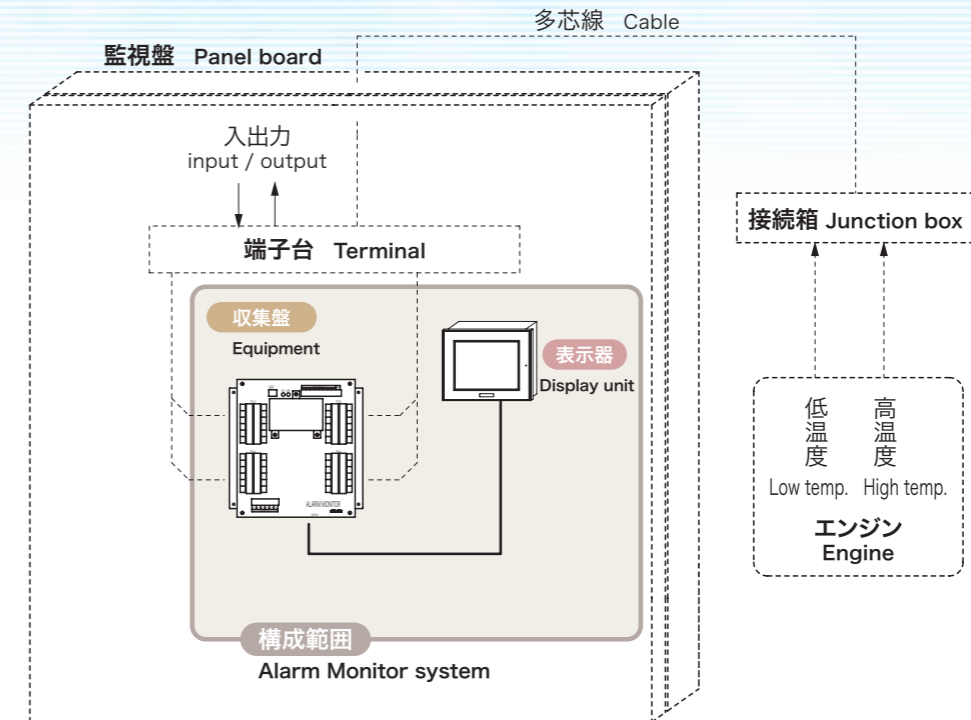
多芯線 Cable

監視盤 Panel board

入出力
input / output

端子台 Terminal

収集盤
Equipment

表示器
Display unit

ALARM MONITOR

構成範囲
Alarm Monitor system

接続箱 Junction box

低温度
Low temp.

高温度
High temp.

エンジン
Engine